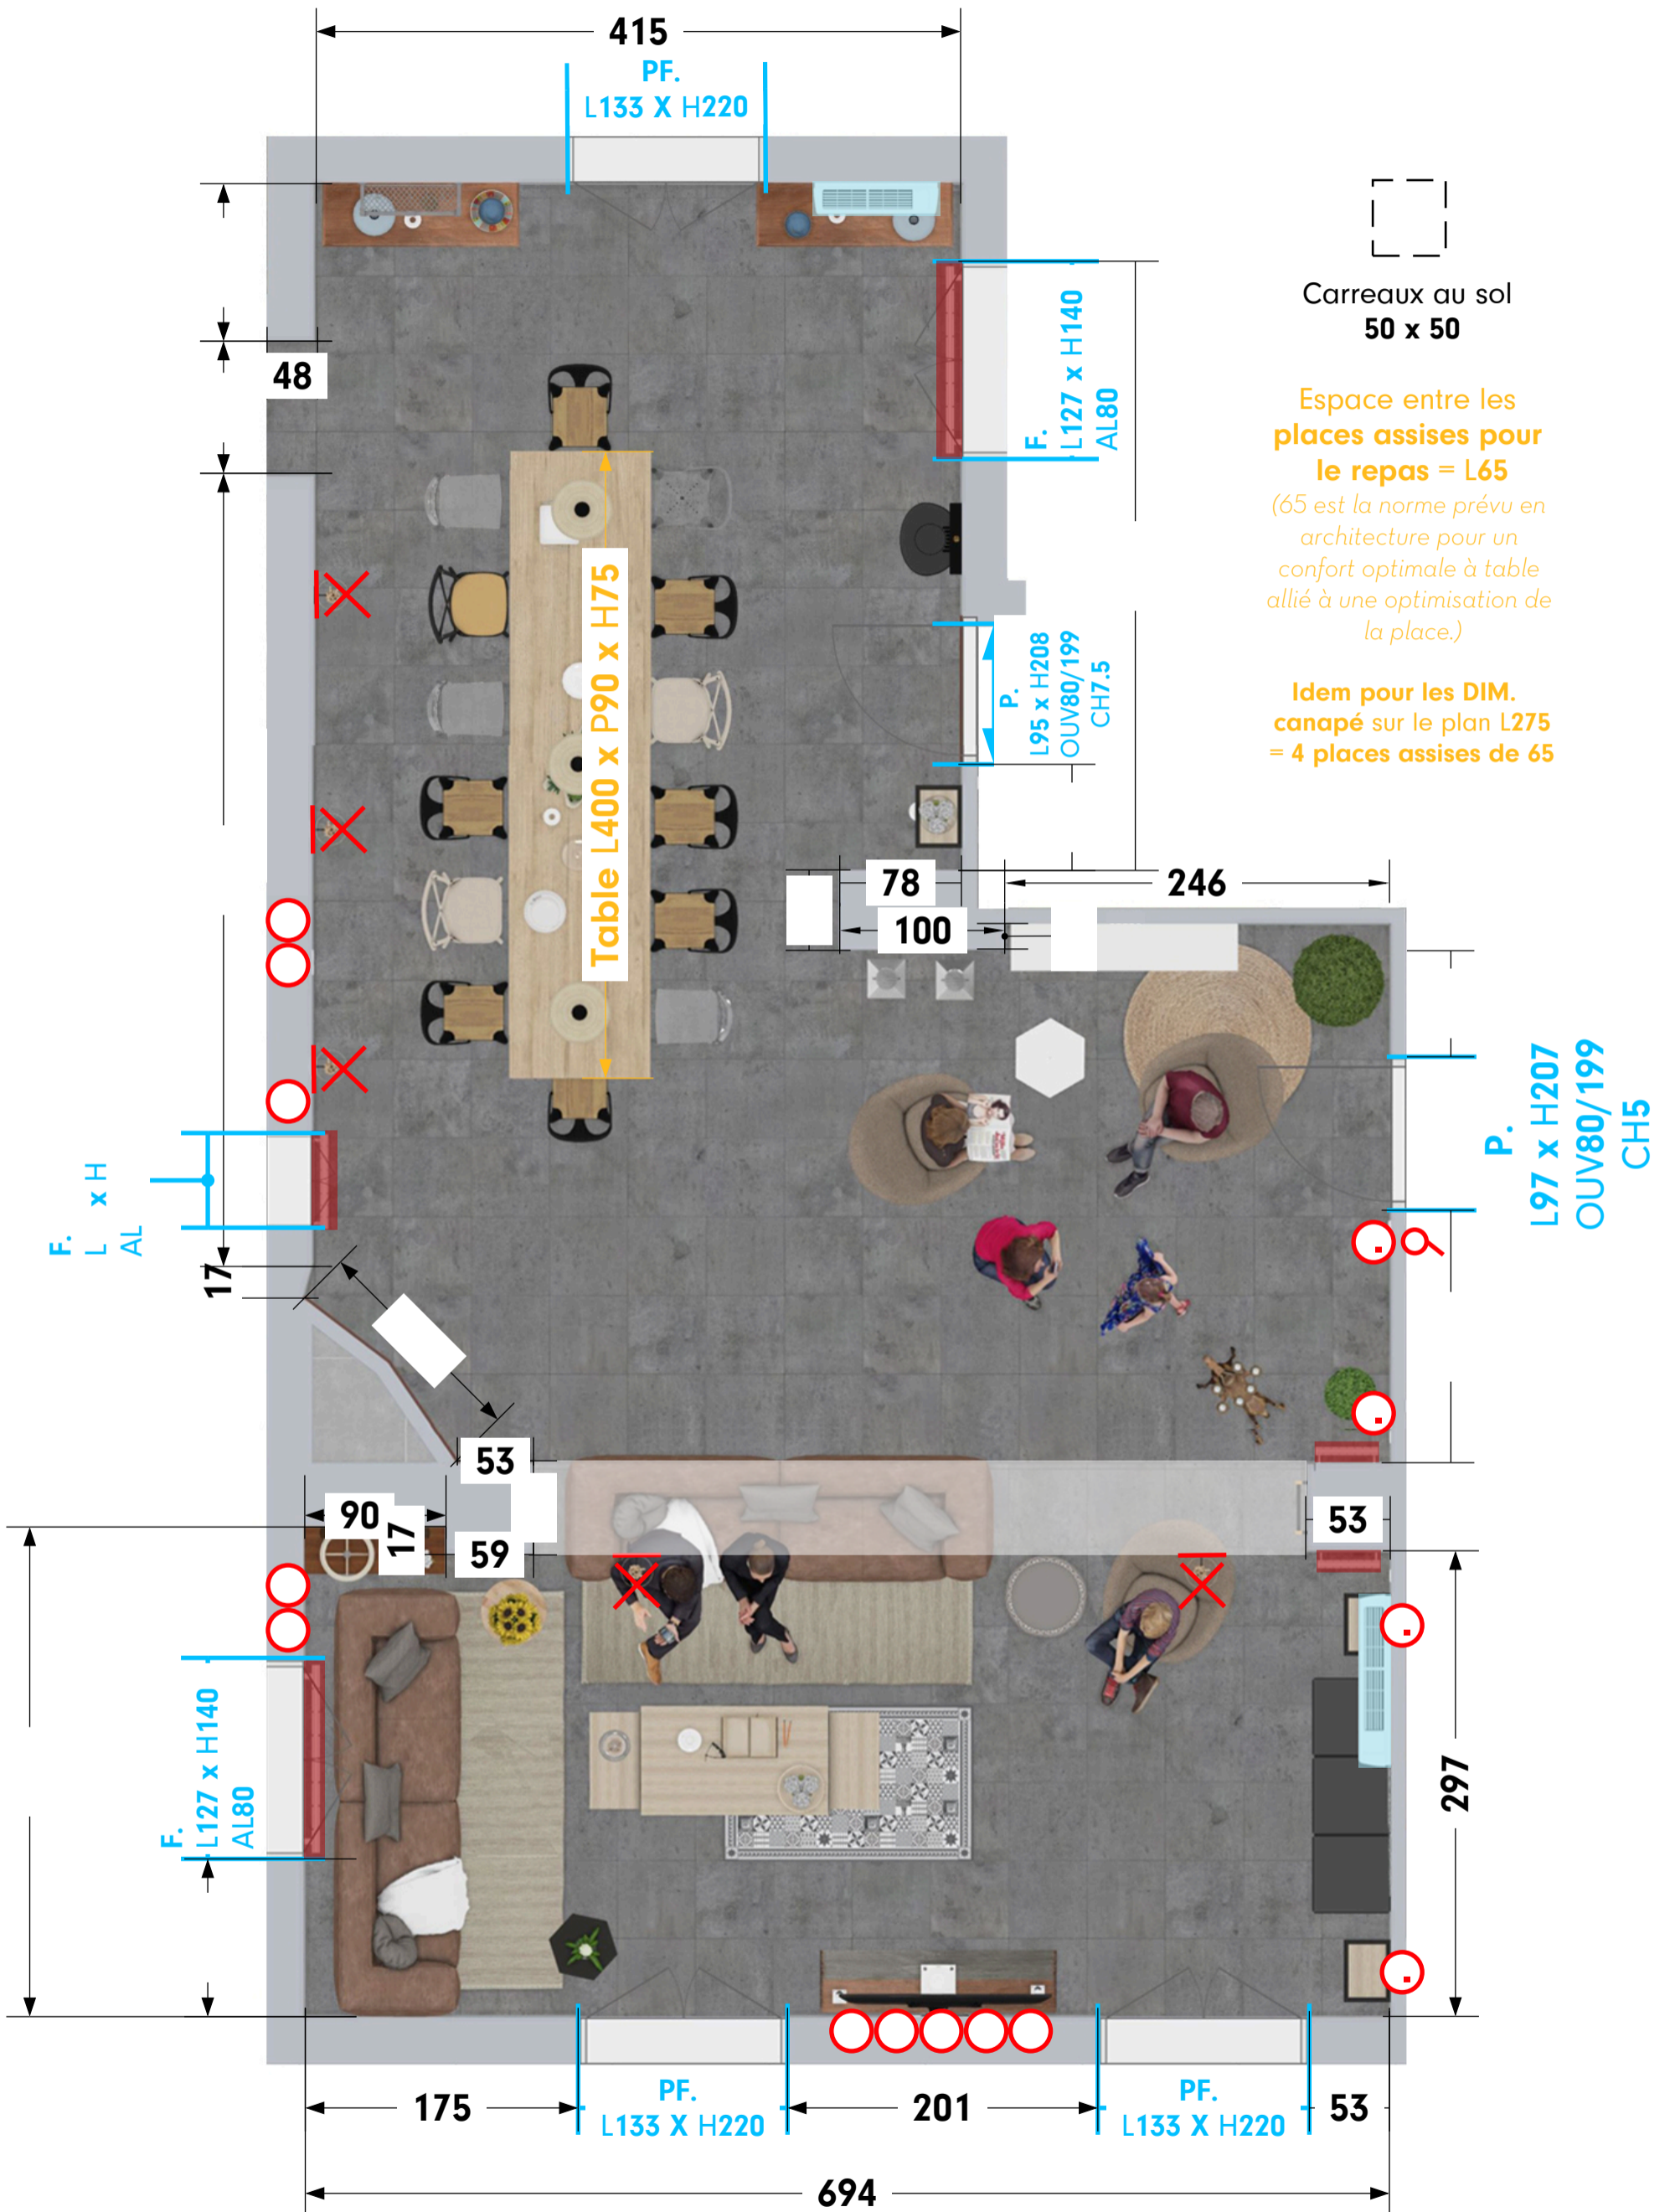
415

PF.
L133 X H220

48

Carreaux au sol
50 x 50

Espace entre les places assises pour le repas = L65
(65 est la norme prévu en architecture pour un confort optimale à table allié à une optimisation de la place.)

Idem pour les DIM. canapé sur le plan L275 = 4 places assises de 65

F.
L127 x H140
AL80

Table L400 x P90 x H75

P.
L95 x H208
OUV80/199
CH7.5

78

246

100

P.
L97 x H207
OUV80/199
CH5

F.
L x H
AL

17

53

90

17

59

53

F.
L127 x H140
AL80

297

175

PF.
L133 X H220

201

PF.
L133 X H220

53

694